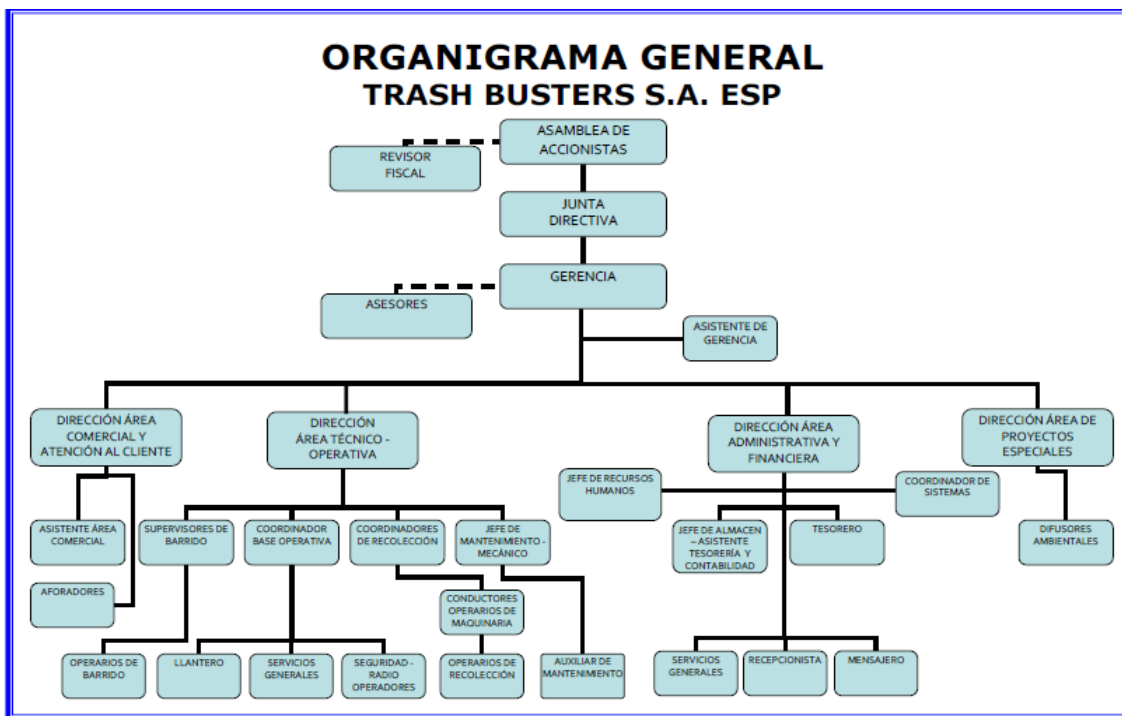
ORGANIGRAMA GENERAL
TRASH BUSTERS S.A. ESP

ASAMBLEA DE ACCIONISTAS

REVISOR FISCAL

JUNTA DIRECTIVA

GERENCIA

ASESORES

ASISTENTE DE GERENCIA

DIRECCIÓN ÁREA COMERCIAL Y ATENCIÓN AL CLIENTE

DIRECCIÓN ÁREA TÉCNICO - OPERATIVA

DIRECCIÓN ÁREA ADMINISTRATIVA Y FINANCIERA

DIRECCIÓN ÁREA DE PROYECTOS ESPECIALES

ASISTENTE ÁREA COMERCIAL

AFORADORES

SUPERVISORES DE BARRIDO

COORDINADOR BASE OPERATIVA

COORDINADORES DE RECOLECCIÓN

JEFE DE MANTENIMIENTO - MECÁNICO

CONDUCTORES OPERARIOS DE MAQUINARIA

OPERARIOS DE BARRIDO

LLANTERO

SERVICIOS GENERALES

SEGURIDAD - RADIO OPERADORES

OPERARIOS DE RECOLECCIÓN

AUXILIAR DE MANTENIMIENTO

JEFE DE RECURSOS HUMANOS

COORDINADOR DE SISTEMAS

JEFE DE ALMACEN – ASISTENTE TESORERÍA Y CONTABILIDAD

TESORERO

SERVICIOS GENERALES

RECEPCIONISTA

MENSAJERO

DIFUSORES AMBIENTALES